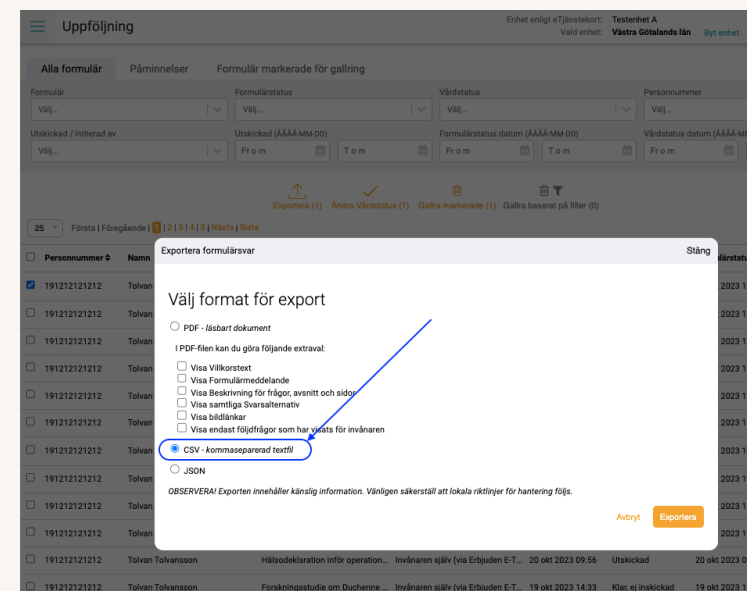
Uppföljning

Enhet enligt eTjänstekort: Testenhet A
Vald enhet: Västra Götalands län Byt enhet

Alla formulär Påminnelser Formulär markerade för gallring

Formulär
Välj...
Formulärstatus
Välj...
Vårdstatus
Välj...
Personnummer
Välj...

Utskickad / initierad av
Välj...
Utskickad (ÅÅÅÅ-MM-DD)
From Tom
Formulärstatus datum (ÅÅÅÅ-MM-DD)
From Tom
Vårdstatus datum (ÅÅÅÅ-M
From

Exportera (1) Ändra Vårdstatus (1) Gallra markerade (1) Gallra baserat på filter (0)

25 Första | Föregående | 1 | 2 | 3 | 4 | 5 | Nästa | Sista

Personnummer Namn ärstatu

191212121212 Tolvan 2023 1
191212121212 Tolvan 2023 1
191212121212 Tolvan 2023 1
191212121212 Tolvan 2023 1
191212121212 Tolvan 2023 1
191212121212 Tolvan 2023 1
191212121212 Tolvan 2023 1
191212121212 Tolvan 2023 1
191212121212 Tolvan 2023 1
191212121212 Tolvan 2023 1
191212121212 Tolvan 2023 1

Exportera formulärsvar Stäng

Välj format för export

PDF - läsbart dokument

I PDF-filen kan du göra följande extraval:

Visa Villkorstext
Visa Formulärmeddelande
Visa Beskrivning för frågor, avsnitt och sidor
Visa samtliga Svarsalternativ
Visa bildlänkar
Visa endast följdfrågor som har visats för invånaren

CSV - kommaseparerad textfil

JSON

OBSERVERA! Exporten innehåller känslig information. Vänligen säkerställ att lokala riktlinjer för hantering följs.

Avbryt Exportera

191212121212 Tolvan Tolvansson Hälsodeklaration inför operation... Invånaren själv (via Erbjuden E-T... 20 okt 2023 09:56 Utskickad 20 okt 2023 0
191212121212 Tolvan Tolvansson Forskningsstudie om Duchenne ... Invånaren själv (via Erbjuden E-T... 19 okt 2023 14:33 Klar, ej inskickad 19 okt 2023 1